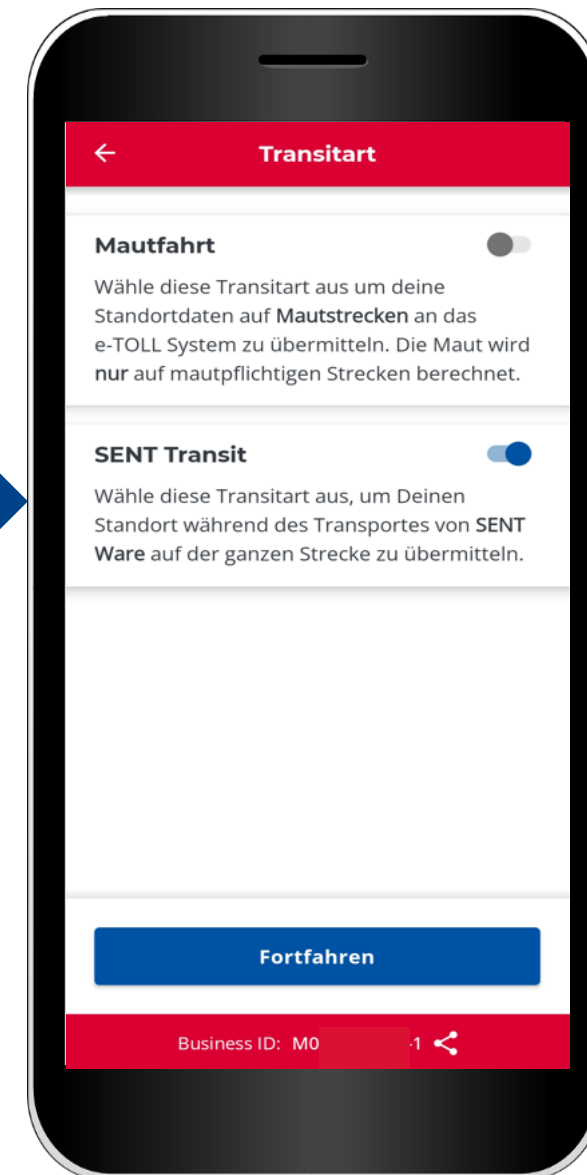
Transitart

Mautfahrt

Wähle diese Transitart aus um deine Standortdaten auf Mautstrecken an das e-TOLL System zu übermitteln. Die Maut wird nur auf mautpflichtigen Strecken berechnet.

SENT Transit

Wähle diese Transitart aus, um Deinen Standort während des Transportes von SENT Ware auf der ganzen Strecke zu übermitteln.

Fortfahren

Business ID: M0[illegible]1